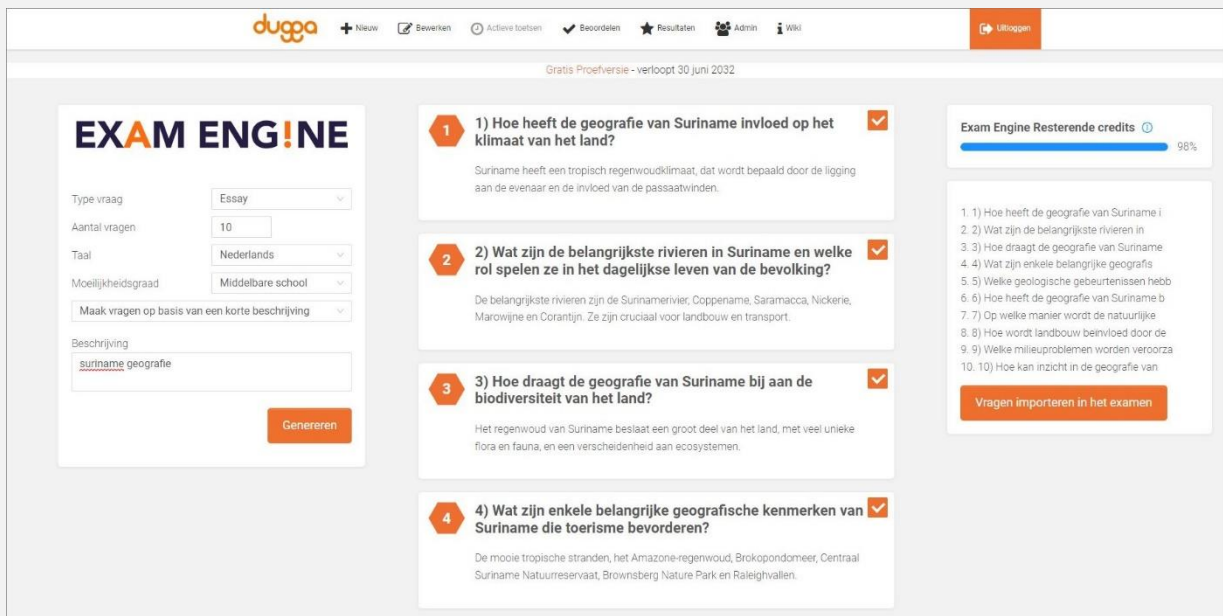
dugga Nieuw Bewerken Actieve toetsen Beoordelen Resultaten Admin Wiki Uitloggen

Gratis Proefversie - verloopt 30 juni 2032

EXAM ENG!NE

Type vraag Essay

Aantal vragen 10

Taal Nederlands

Moeilijkheidsgraad Middelbare school

Maak vragen op basis van een korte beschrijving

Beschrijving

suriname geografie

Genereren

1 1) Hoe heeft de geografie van Suriname invloed op het klimaat van het land?

Suriname heeft een tropisch regenwoudklimaat, dat wordt bepaald door de ligging aan de evenaar en de invloed van de passaatwinden.

2 2) Wat zijn de belangrijkste rivieren in Suriname en welke rol spelen ze in het dagelijkse leven van de bevolking?

De belangrijkste rivieren zijn de Surinamerivier, Coppename, Saramacca, Nickerie, Marowijne en Corantijn. Ze zijn cruciaal voor landbouw en transport.

3 3) Hoe draagt de geografie van Suriname bij aan de biodiversiteit van het land?

Het regenwoud van Suriname beslaat een groot deel van het land, met veel unieke flora en fauna, en een verscheidenheid aan ecosystemen.

4 4) Wat zijn enkele belangrijke geografische kenmerken van Suriname die toerisme bevorderen?

De mooie tropische stranden, het Amazone-regenwoud, Brokopondomeer, Centraal Suriname Natuurreservaat, Brownsberg Nature Park en Raleighvallen.

Exam Engine Resterende credits

98%

1. 1) Hoe heeft de geografie van Suriname i
2. 2) Wat zijn de belangrijkste rivieren in
3. 3) Hoe draagt de geografie van Suriname
4. 4) Wat zijn enkele belangrijke geografis
5. 5) Welke geologische gebeurtenissen hebb
6. 6) Hoe heeft de geografie van Suriname b
7. 7) Op welke manier wordt de natuurlijke
8. 8) Hoe wordt landbouw beinvloed door de
9. 9) Welke milieuproblemen worden veroorza
10. 10) Hoe kan inzicht in de geografie van

Vragen importeren in het examen